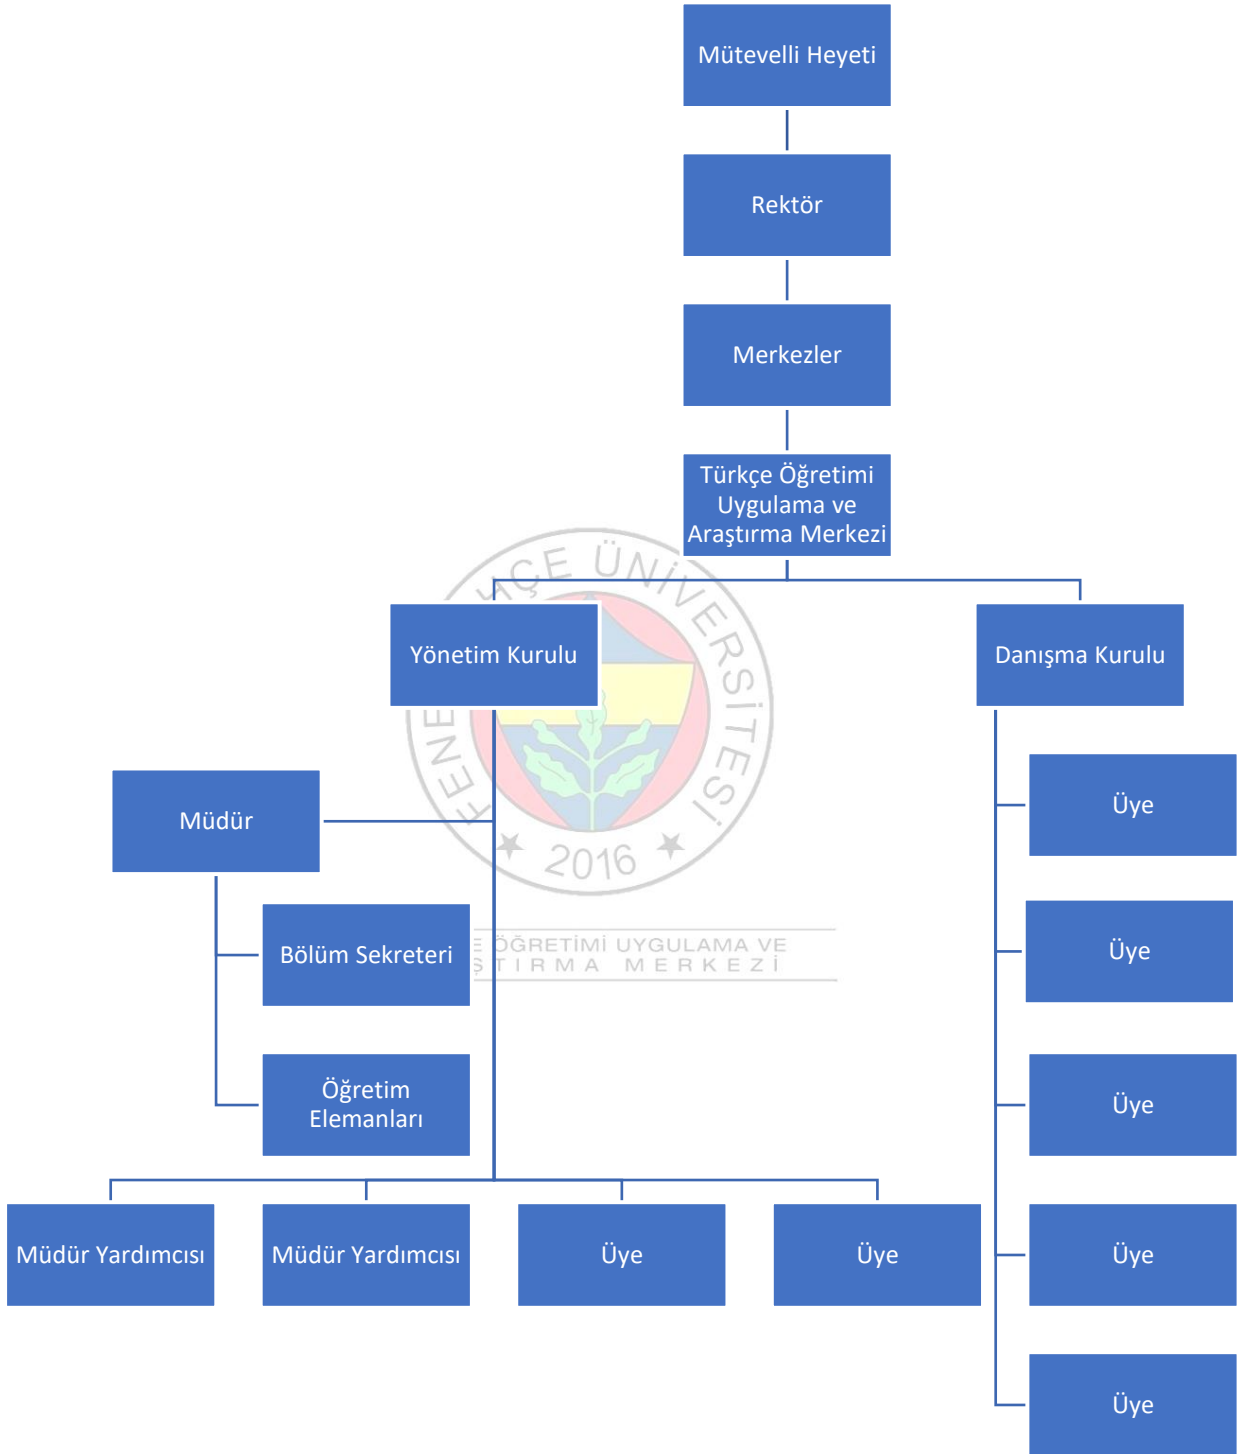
Mütevelli Heyeti

Rektör

Merkezler

Türkçe Öğretimi Uygulama ve Araştırma Merkezi

Yönetim Kurulu

Danışma Kurulu

Müdür

Bölüm Sekreteri

Öğretim Elemanları

Müdür Yardımcısı

Müdür Yardımcısı

Üye

Üye

Üye

Üye

Üye

Üye

Üye

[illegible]ÇE ÜNİVERSİTESİ
FENE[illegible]
2016
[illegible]E ÖĞRETİMİ UYGULAMA VE
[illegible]ŞTIRMA MERKEZİ